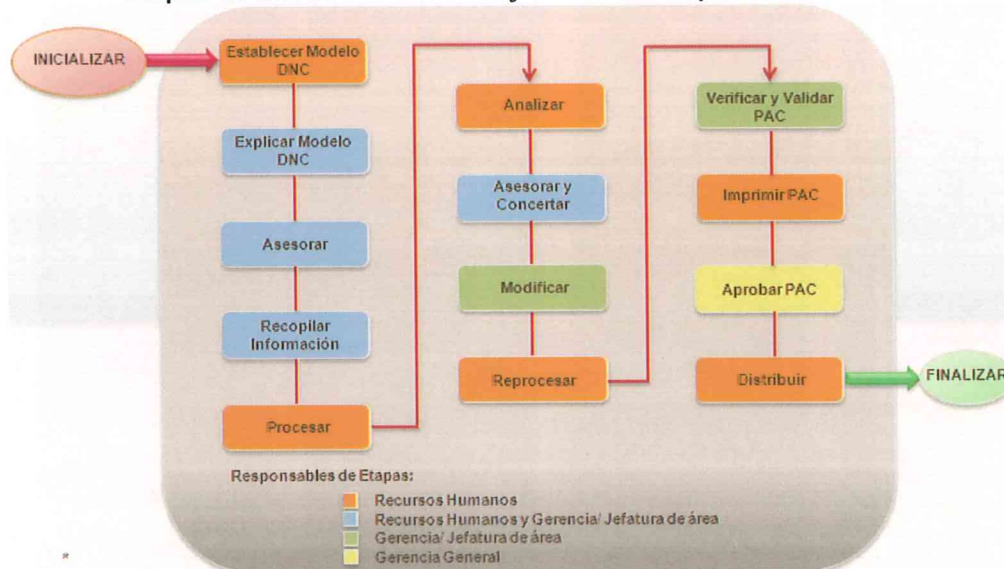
INICIALIZAR

Establecer Modelo DNC

Explicar Modelo DNC

Asesorar

Recopilar Información

Procesar

Analizar

Asesorar y Concertar

Modificar

Reprocesar

Verificar y Validar PAC

Imprimir PAC

Aprobar PAC

Distribuir

FINALIZAR

Responsables de Etapas:

Recursos Humanos

Recursos Humanos y Gerencia/ Jefatura de área

Gerencia/ Jefatura de área

Gerencia General